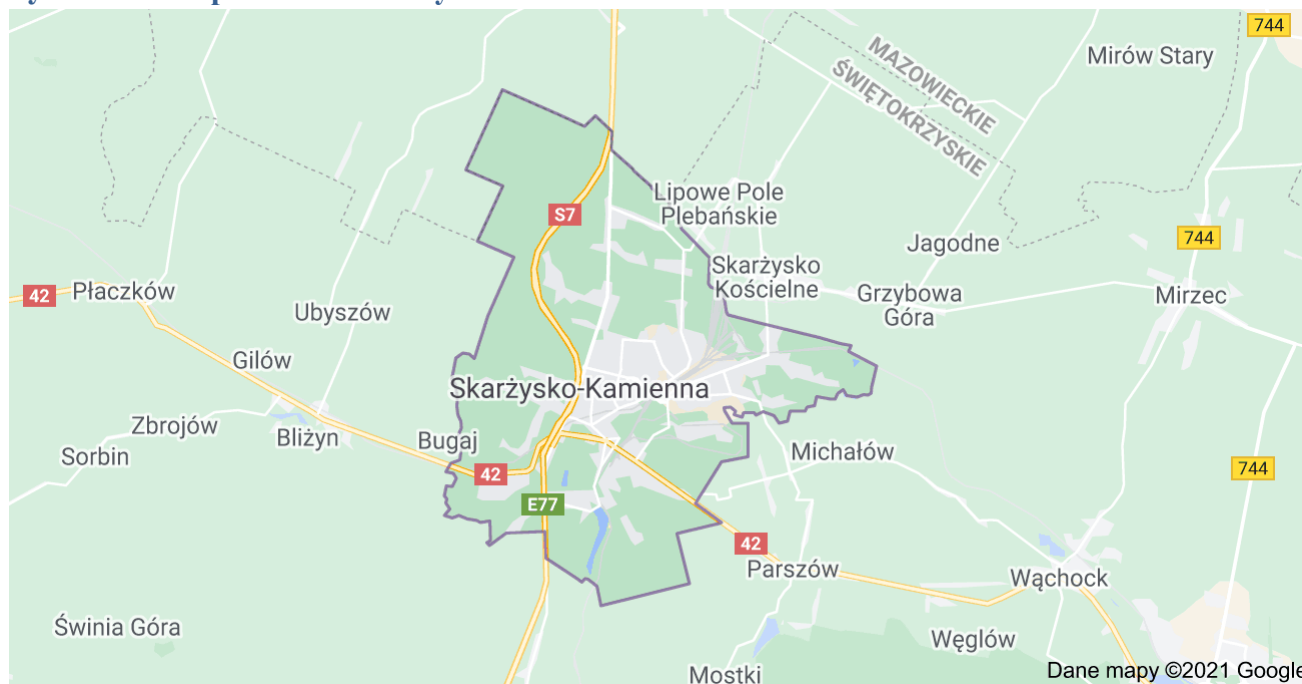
744
Mirów Stary
MAZOWIECKIE
ŚWIĘTOKRZYSKIE
Lipowe Pole Plebańskie
S7
Jagodne
744
Skarżysko Kościelne
Grzybowa Góra
Mirzec
42
Płaczków
Ubyszów
Gilów
Skarżysko-Kamienna
Zbrojów
Bliżyn
Bugaj
Michałów
744
Sorbin
42
E77
42
Parszów
Wąchock
Świnia Góra
Węglów
Mostki
Dane mapy ©2021 Google